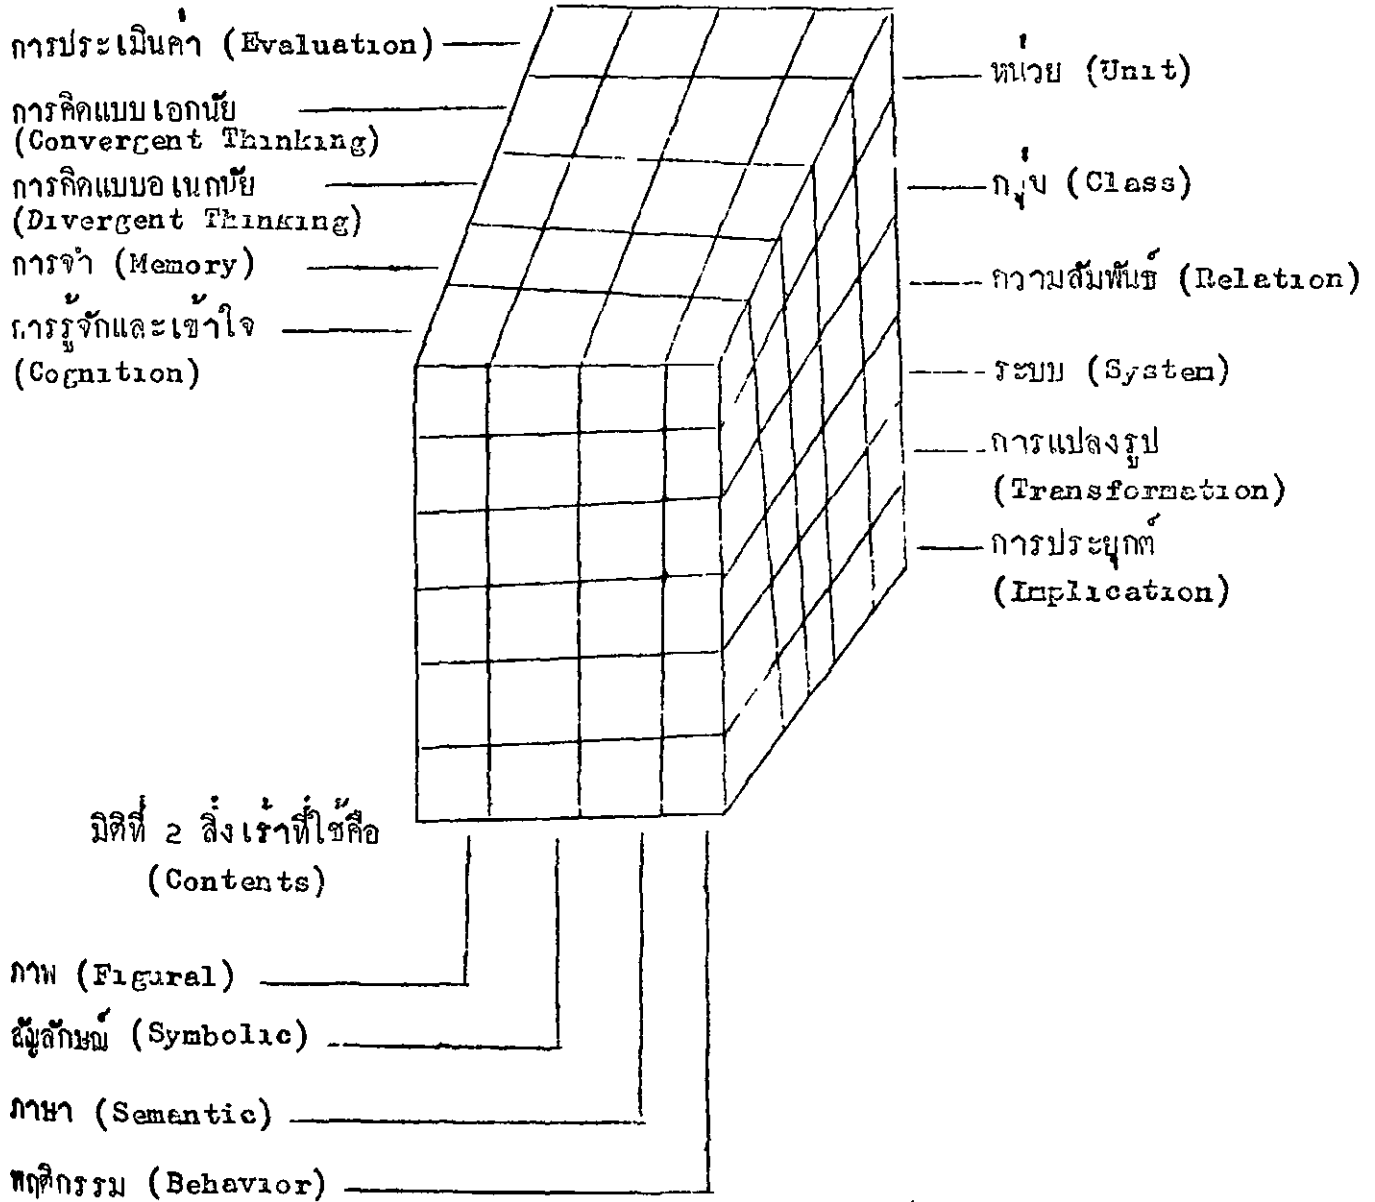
การประเมินค่า (Evaluation)

การคิดแบบเอกนัย (Convergent Thinking)

การคิดแบบอเนกนัย (Divergent Thinking)

การจำ (Memory)

การรู้จักและเข้าใจ (Cognition)

หน่วย (Unit)

กลุ่ม (Class)

ความสัมพันธ์ (Relation)

ระบบ (System)

การแปลงรูป (Transformation)

การประยุกต์ (Implication)

มิติที่ 2 สิ่งเร้าที่ใช้คือ (Contents)

ภาพ (Figural)

สัญลักษณ์ (Symbolic)

ภาษา (Semantic)

พฤติกรรม (Behavior)